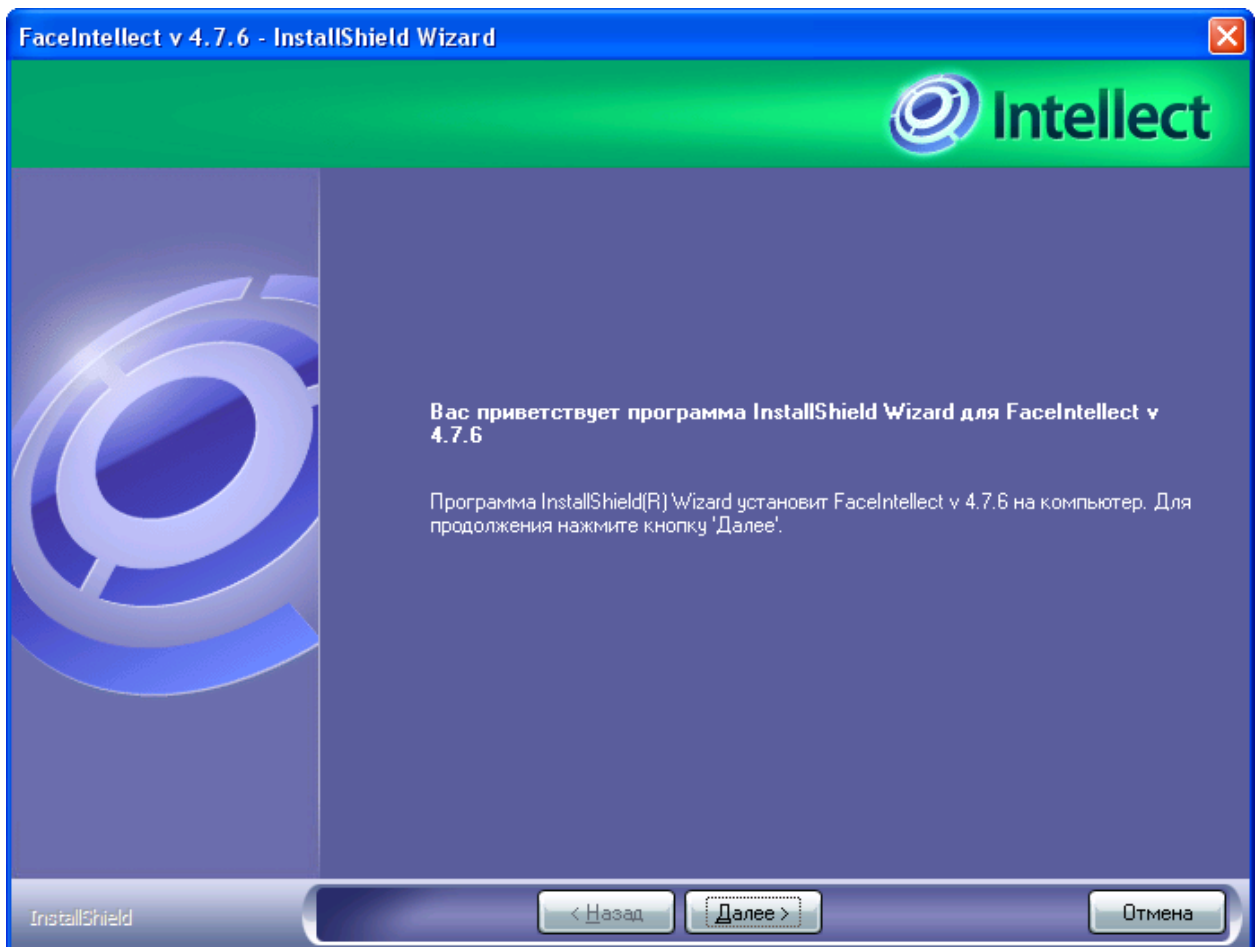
FaceIntellect v 4.7.6 - InstallShield Wizard

Intellect

Вас приветствует программа InstallShield Wizard для FaceIntellect v 4.7.6

Программа InstallShield(R) Wizard установит FaceIntellect v 4.7.6 на компьютер. Для продолжения нажмите кнопку 'Далее'.

InstallShield

< Назад

Далее >

Отмена